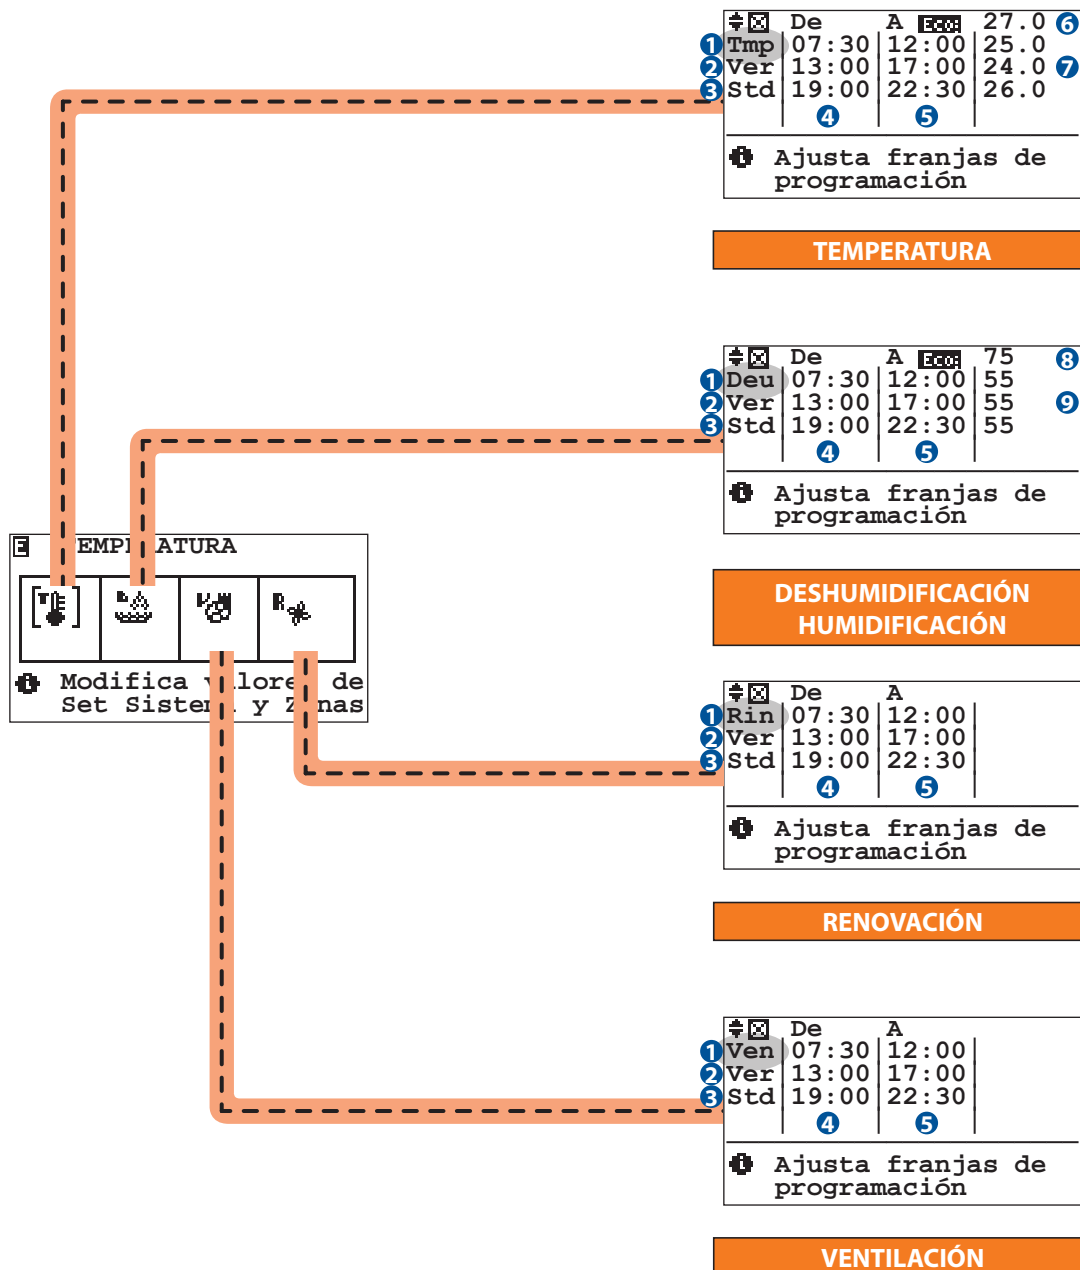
De A Eco 27.0 6
1 Tmp 07:30 12:00 25.0
2 Ver 13:00 17:00 24.0 7
3 Std 19:00 22:30 26.0
4 5
Ajusta franjas de programación

TEMPERATURA

De A Eco 75 8
1 Deu 07:30 12:00 55
2 Ver 13:00 17:00 55 9
3 Std 19:00 22:30 55
4 5
Ajusta franjas de programación

DESHUMIDIFICACIÓN HUMIDIFICACIÓN

E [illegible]EMP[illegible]ATURA

Modifica v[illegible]lore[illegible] de Set Siste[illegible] y Z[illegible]nas

De A
1 Rin 07:30 12:00
2 Ver 13:00 17:00
3 Std 19:00 22:30
4 5
Ajusta franjas de programación

RENOVACIÓN

De A
1 Ven 07:30 12:00
2 Ver 13:00 17:00
3 Std 19:00 22:30
4 5
Ajusta franjas de programación

VENTILACIÓN